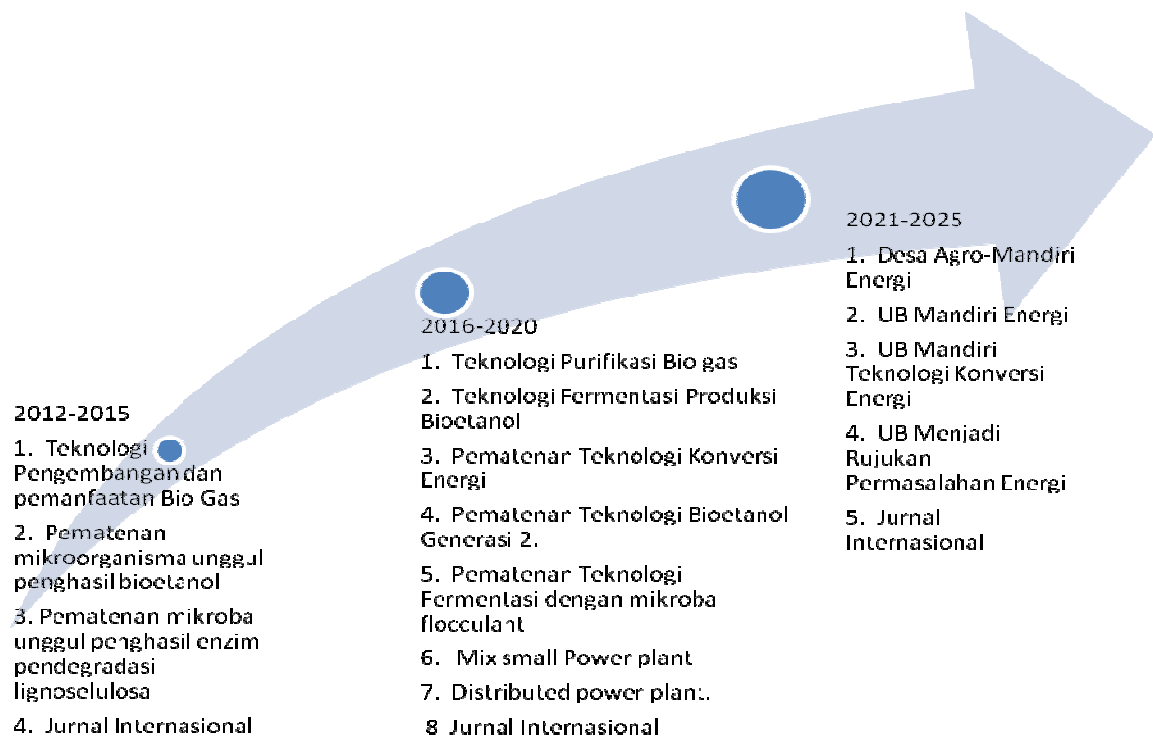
2012-2015

1. Teknologi Pengembangan dan pemanfaatan Bio Gas

2. Pematenan mikroorganisma unggul penghasil bioetanol

3. Pematenan mikroba unggul penghasil enzim pendegradasi lignoselulosa

4. Jurnal Internasional

2016-2020

1. Teknologi Purifikasi Bio gas

2. Teknologi Fermentasi Produksi Bioetanol

3. Pematenar Teknologi Konversi Energi

4. Pematenar Teknologi Bioetanol Generasi 2.

5. Pematenar Teknologi Fermentasi dengan mikroba flocculant

6. Mix small Power plant

7. Distributed power plant.

8 Jurnal Internasional

2021-2025

1. Desa Agro-Mandiri Energi

2. UB Mandiri Energi

3. UB Mandiri Teknologi Konversi Energi

4. UB Menjadi Rujukan Permasalahan Energi

5. Jurnal Internasional